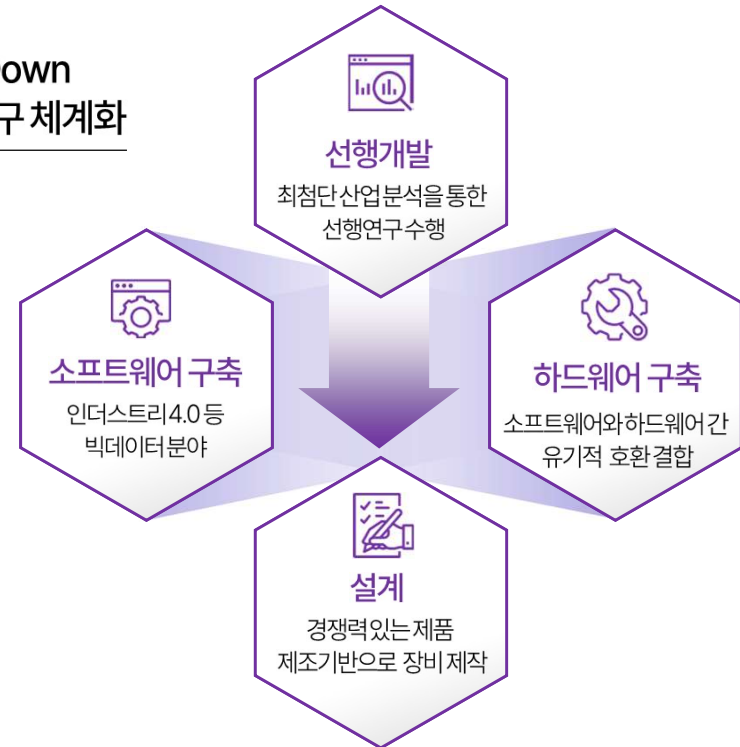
own
구 체계화

선행개발
최첨단 산업분석을 통한 선행연구수행

소프트웨어 구축
인더스트리4.0 등 빅데이터분야

하드웨어 구축
소프트웨어와하드웨어 간 유기적 호환 결합

설계
경쟁력있는 제품 제조기반으로 장비 제작